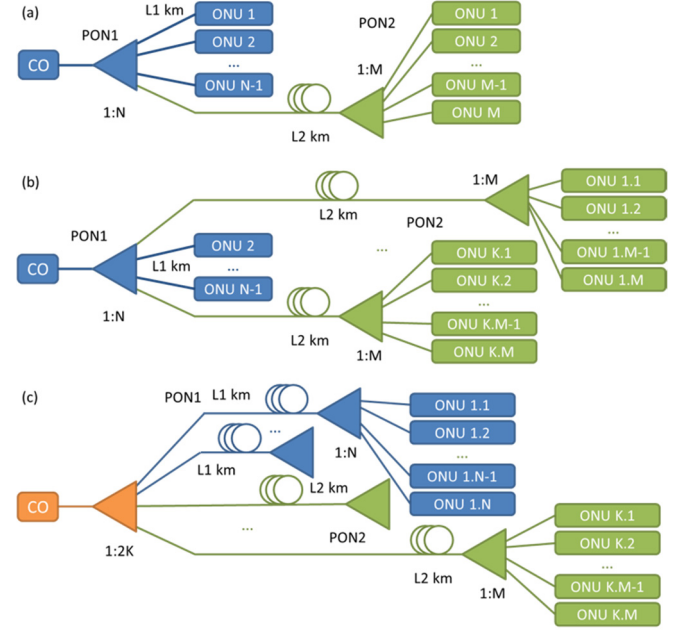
(a)

PON1

L1 km

ONU 1

ONU 2

...

ONU N-1

CO

1:N

L2 km

PON2

1:M

ONU 1

ONU 2

...

ONU M-1

ONU M

(b)

L2 km

1:M

ONU 1.1

ONU 1.2

...

ONU 1.M-1

ONU 1.M

PON2

PON1

ONU 2

L1 km

...

ONU N-1

CO

1:N

...

L2 km

1:M

ONU K.1

ONU K.2

...

ONU K.M-1

ONU K.M

(c)

PON1

L1 km

...

L1 km

1:N

ONU 1.1

ONU 1.2

...

ONU 1.N-1

ONU 1.N

L2 km

CO

1:2K

...

PON2

L2 km

1:M

ONU K.1

ONU K.2

...

ONU K.M-1

ONU K.M